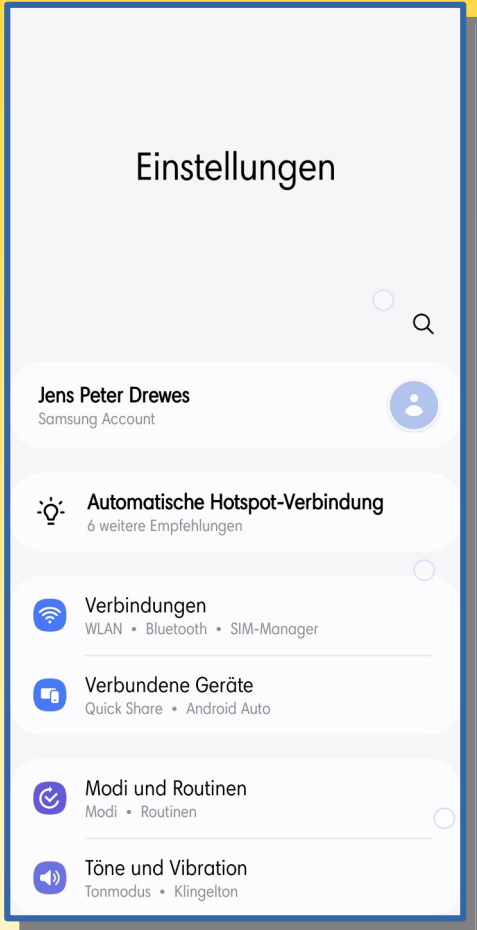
Einstellungen

Jens Peter Drewes
Samsung Account

Automatische Hotspot-Verbindung
6 weitere Empfehlungen

Verbindungen
WLAN • Bluetooth • SIM-Manager

Verbundene Geräte
Quick Share • Android Auto

Modi und Routinen
Modi • Routinen

Töne und Vibration
Tonmodus • Klingelton